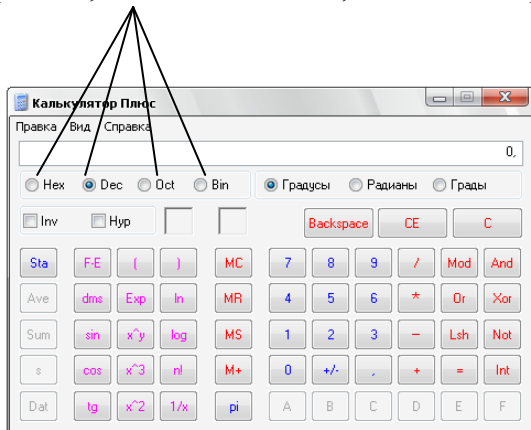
Калькулятор Плюс

Правка Вид Справка

0,

Hex Dec Oct Bin

Градусы Радианы Грады

Inv Hyp

Backspace CE C

Sta F-E ( ) MC 7 8 9 / Mod And

Ave dms Exp ln MR 4 5 6 * Or Xor

Sum sin x^y log MS 1 2 3 - Lsh Not

s cos x^3 n! M+ 0 +/- , + = Int

Dat tg x^2 1/x pi A B C D E F